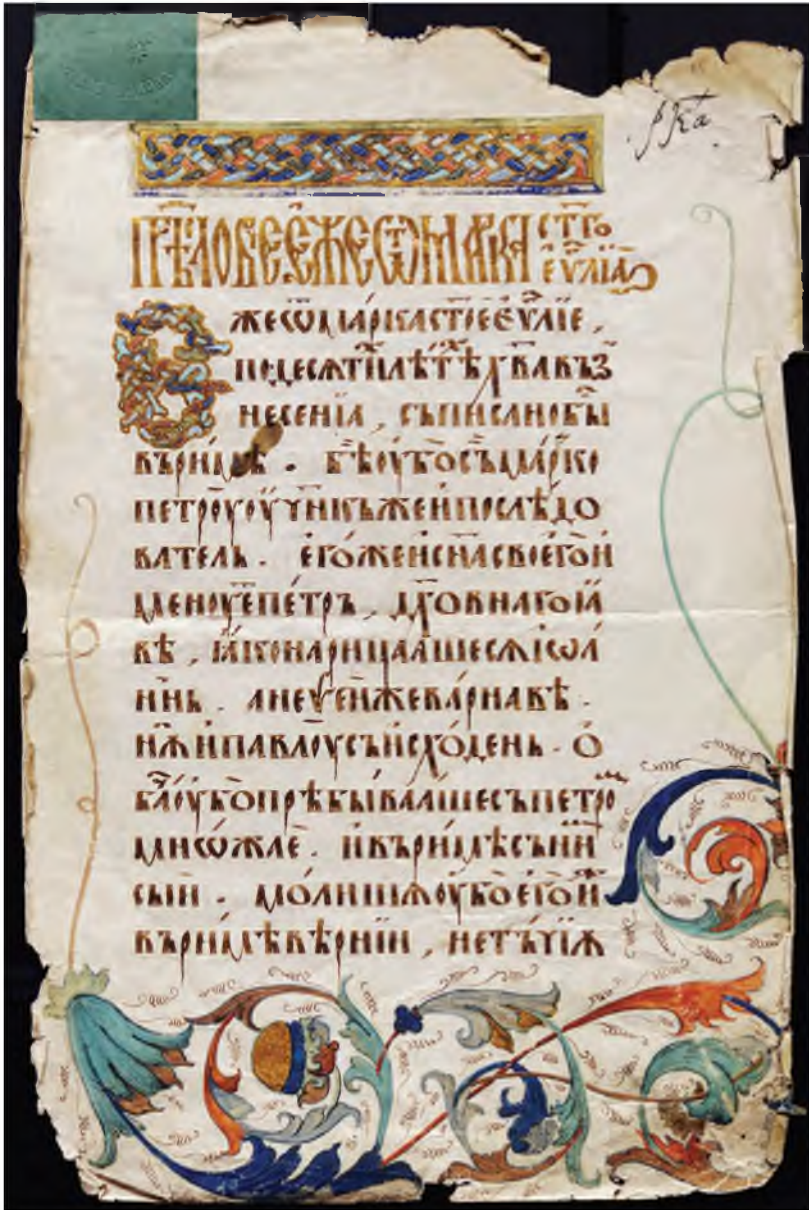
ПРѢДЛОВЕЖЕСТМАРКА СТГО ЕѴЛІА

Бжесомаркастое еѵаліе, подесмтилѣтѣ хва вьзнесеніа, съписано бы въ рим. бѣ боу бо сьмаркоу петроу оучникъ женипослѣдователь. егоженснасвоего дленоу е петръ, дховнагои мѣ, ѩко нарицаше ме мосолнинь. анеоученж ежевримнавѣ. нжипавлоусьисходень. о блоу копрѣкывааше съпетромьсоже лѣ. ивъримѣсьни сын. молниимоубо егов римлѣкѣ ринин, нетътіж